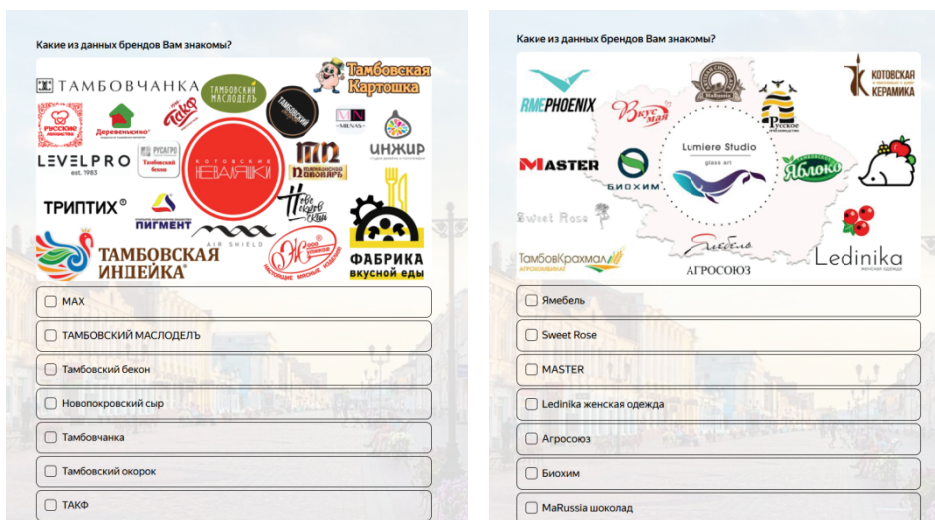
Какие из данных брендов Вам знакомы?

ТАМБОВЧАНКА
ТАМБОВСКИЙ МАСЛОДЕЛЪ
Тамбовская Картошка
Русские лакомства
Деревенько
ТАКФ
MUNAS
ИНЖИР
LEVELPRO est. 1983
Тамбовский бекон
РУСАГРО
КОТОВСКИЕ НЕВАЛЯШКИ
ПИГМЕНТ
ТРИПТИХ
Новопокровский
ТАМБОВСКАЯ ИНДЕЙКА
MAX AIR SHIELD
Настоящие мясные изделия
ФАБРИКА вкусной еды

МАХ
ТАМБОВСКИЙ МАСЛОДЕЛЪ
Тамбовский бекон
Новопокровский сыр
Тамбовчанка
Тамбовский окорок
ТАКФ

Какие из данных брендов Вам знакомы?

RMEPHOENIX
MaRussia
Вкус мая
КОТОВСКАЯ КЕРАМИКА
Русское
Lumiere Studio glass art
MASTER
БИОХИМ
Яблоко
Sweet Rose
ТамбовКрахмал
Ямебель
АГРОСОЮЗ
Ledinika женская одежда

Ямебель
Sweet Rose
MASTER
Ledinika женская одежда
Агросоюз
Биохим
MaRussia шоколад